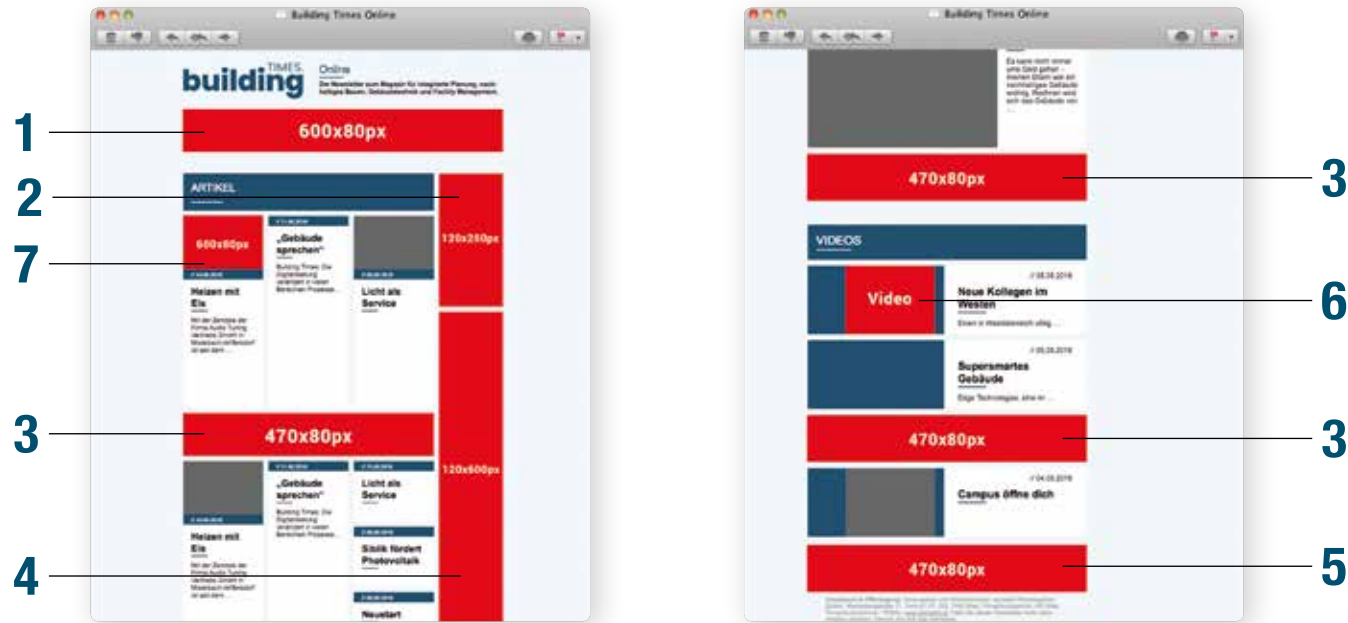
Building Times Online

building TIMES Online

Der Newsletter zum Magazin für integrierte Planung, nachhaltiges Bauen, Gebäudetechnik und Facility Management.

1

600x80px

2

ARTIKEL

120x250px

7

600x80px

„Gebäude sprechen"

Heizen mit Eis

Licht als Service

3

470x80px

120x600px

„Gebäude sprechen"

Licht als Service

Heizen mit Eis

Sisilk fördert Photovoltaik

4

Neustart

Building Times Online

470x80px

3

VIDEOS

Video

// 05.08.2016

Neue Kollegen im Westen

6

// 05.08.2016

Supersmartes Gebäude

470x80px

3

// 04.08.2016

Campus öffne dich

470x80px

5